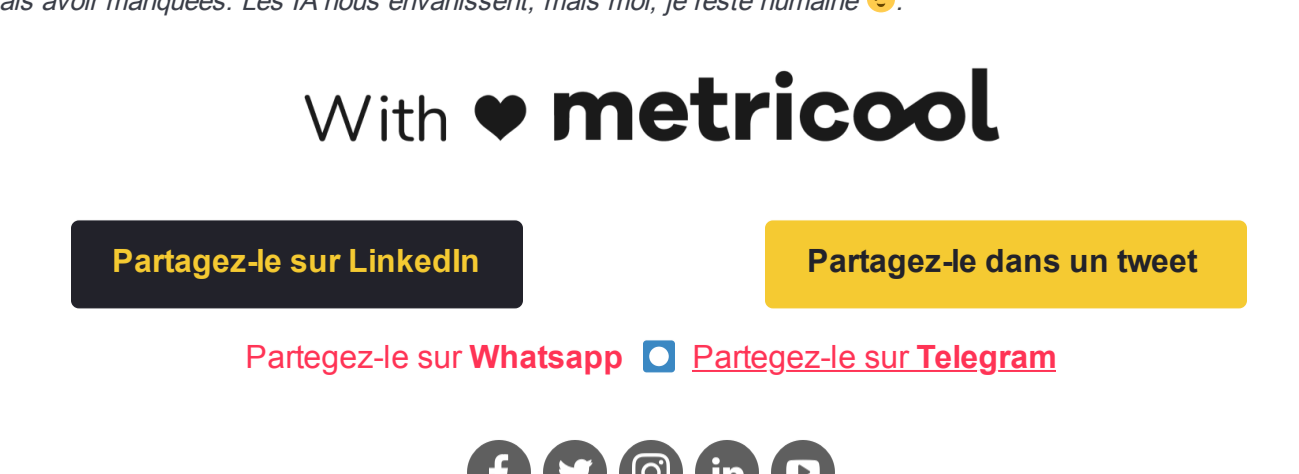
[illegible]ais avoir manquées. Les IA nous envahissent, mais moi, je reste humaine 😉.

With ❤ metricool

Partagez-le sur LinkedIn

Partagez-le dans un tweet

Partegez-le sur **Whatsapp** 🔘 Partegez-le sur **Telegram**